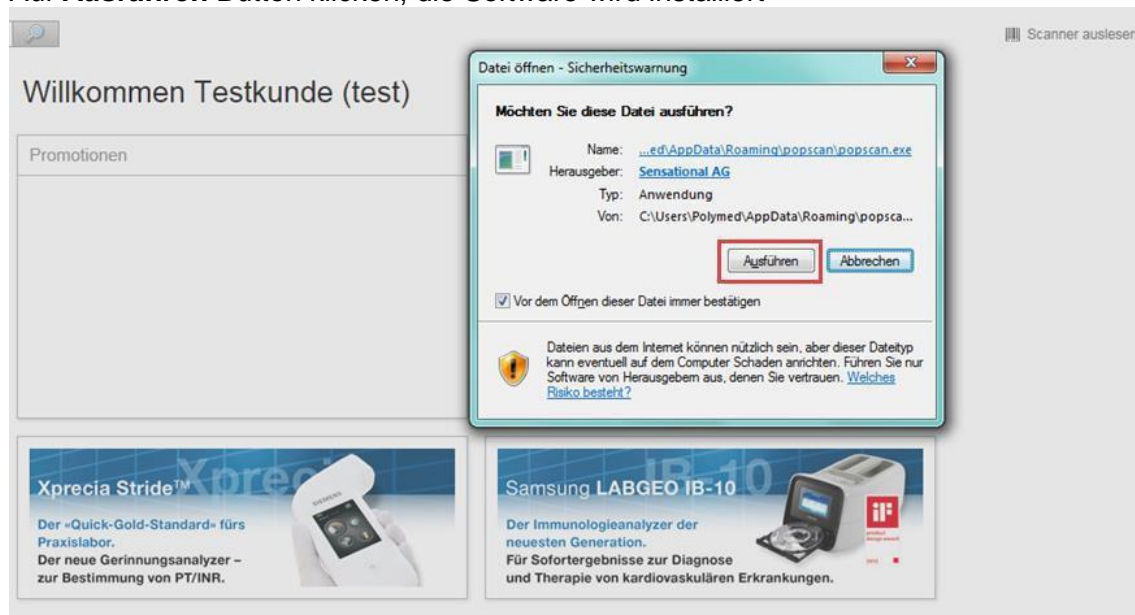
Auf Ausführen Button klicken, die Software wird installiert

Scanner auslesen

Willkommen Testkunde (test)

Promotionen

Datei öffnen - Sicherheitswarnung

Möchten Sie diese Datei ausführen?

Name: ...ed\AppData\Roaming\popscan\popscan.exe
Herausgeber: Sensational AG
Typ: Anwendung
Von: C:\Users\Polymed\AppData\Roaming\popsca...

Ausführen Abbrechen

Vor dem Öffnen dieser Datei immer bestätigen

Dateien aus dem Internet können nützlich sein, aber dieser Dateityp kann eventuell auf dem Computer Schaden anrichten. Führen Sie nur Software von Herausgebern aus, denen Sie vertrauen. Welches Risiko besteht?

Xprecia Stride™ Xprecia

Der «Quick-Gold-Standard» fürs Praxislabor.
Der neue Gerinnungsanalyzer – zur Bestimmung von PT/INR.

Samsung LABGEO IB-10 IB-10

Der Immunologieanalyzer der neuesten Generation.
Für Sofortergebnisse zur Diagnose und Therapie von kardiovaskulären Erkrankungen.

iF product design award